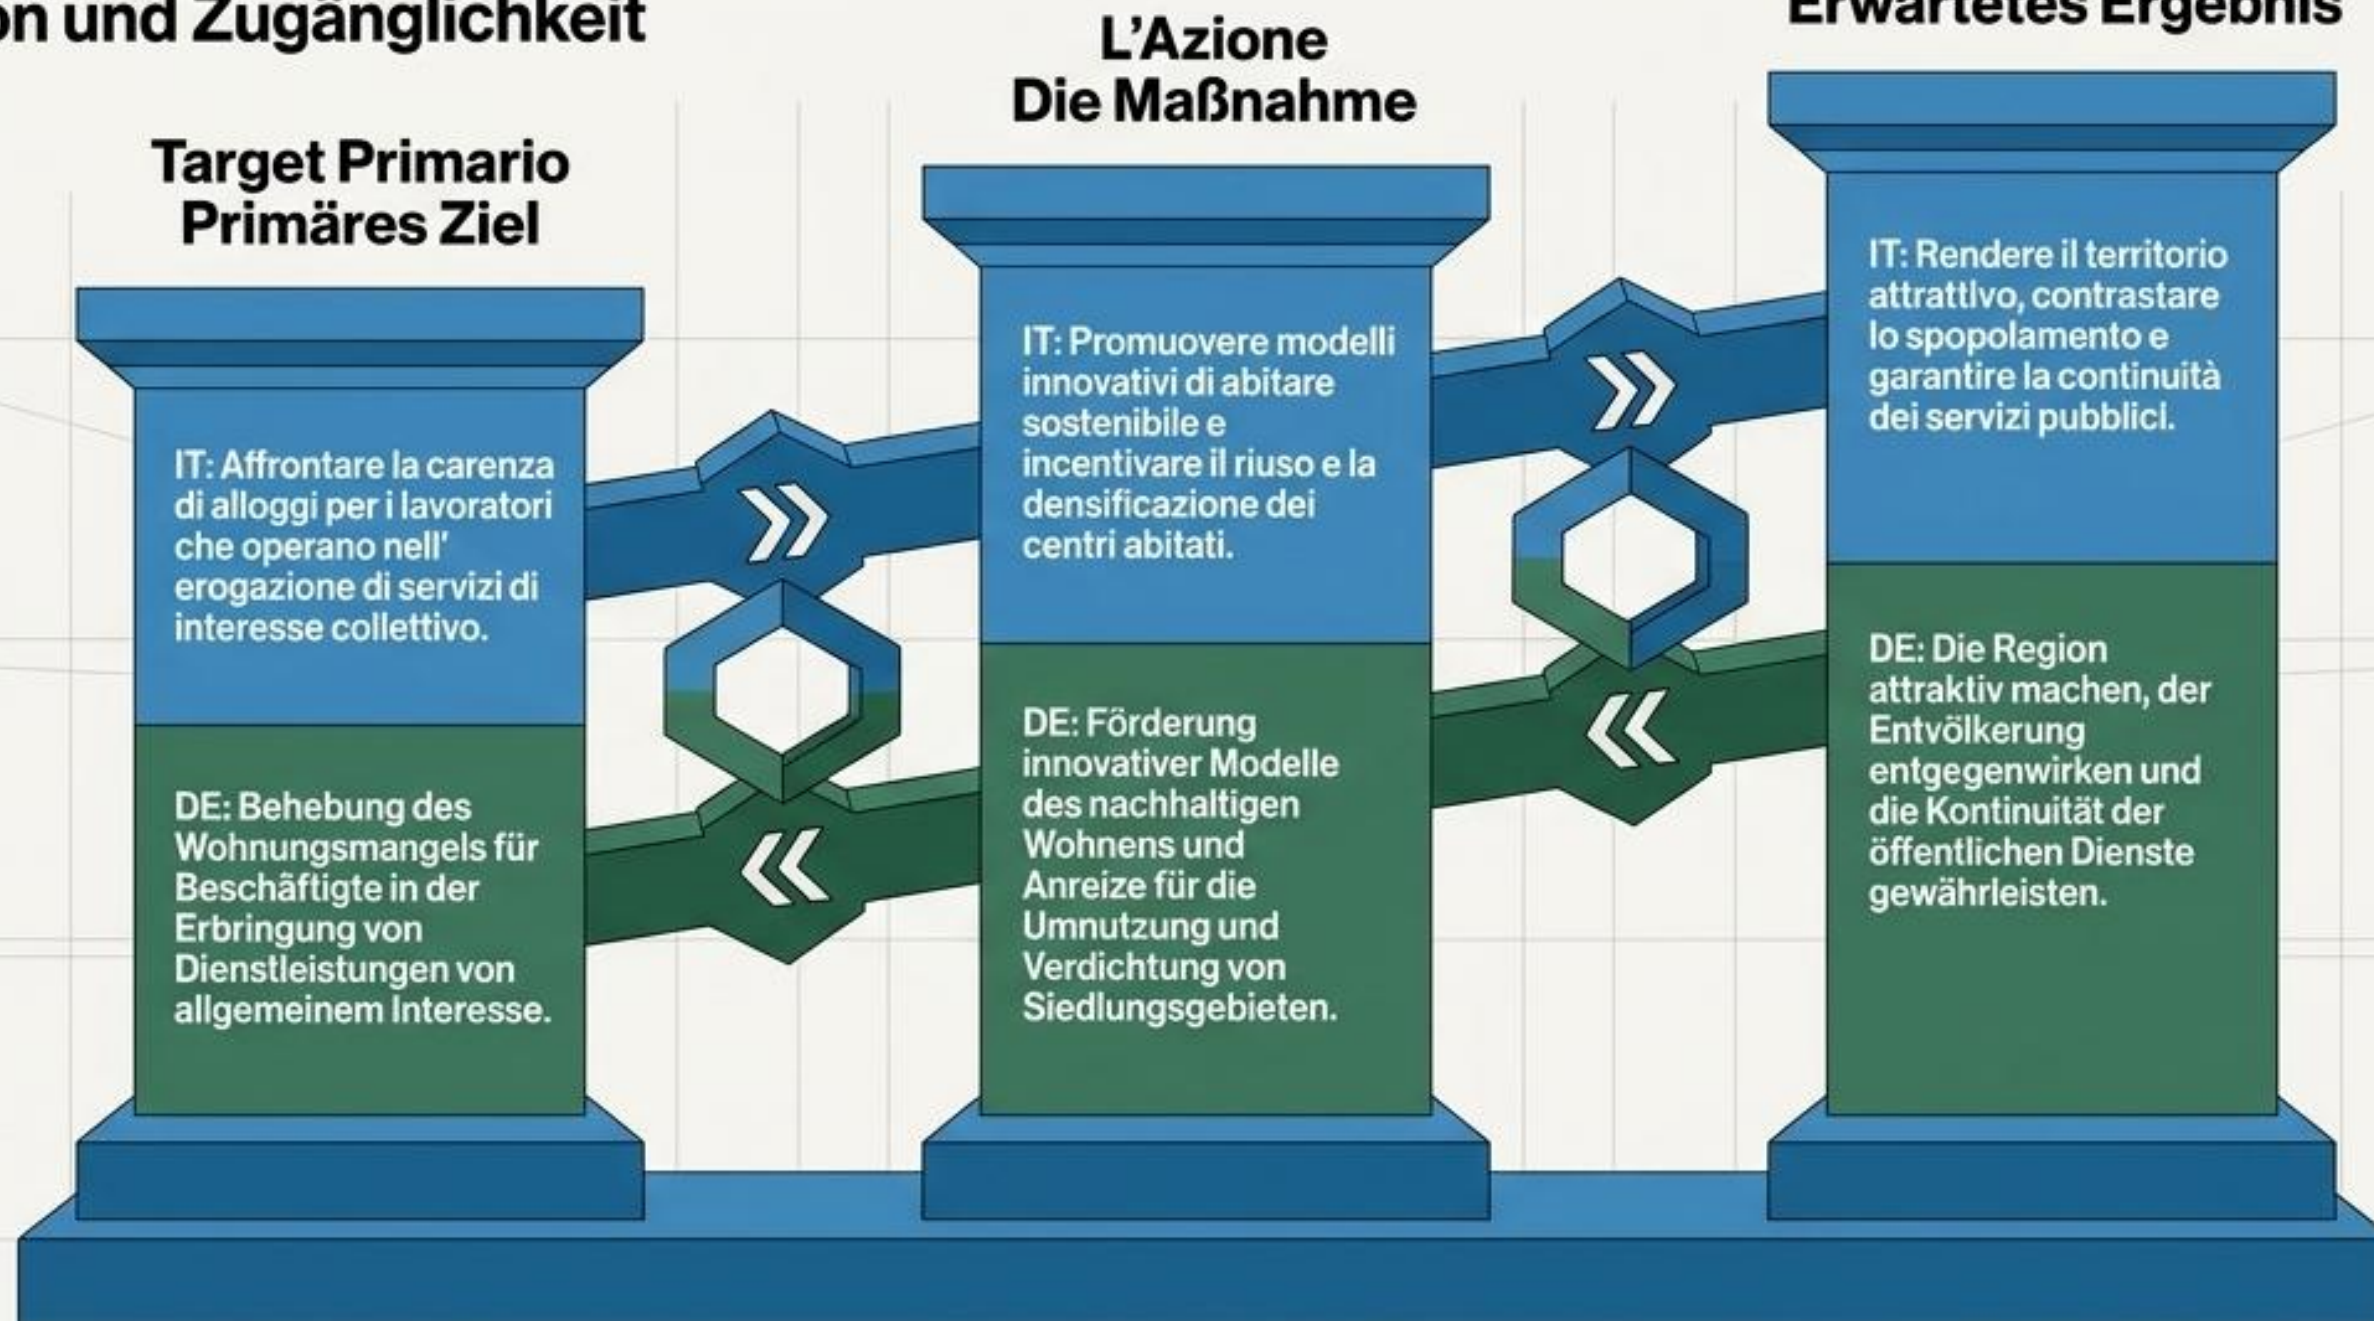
on und Zugänglichkeit

Erwartetes Ergebnis

L'Azione
Die Maßnahme

Target Primario
Primäres Ziel

IT: Affrontare la carenza di alloggi per i lavoratori che operano nell' erogazione di servizi di interesse collettivo.

DE: Behebung des Wohnungsmangels für Beschäftigte in der Erbringung von Dienstleistungen von allgemeinem Interesse.

IT: Promuovere modelli innovativi di abitare sostenibile e incentivare il riuso e la densificazione dei centri abitati.

DE: Förderung innovativer Modelle des nachhaltigen Wohnens und Anreize für die Umnutzung und Verdichtung von Siedlungsgebieten.

IT: Rendere il territorio attrattivo, contrastare lo spopolamento e garantire la continuità dei servizi pubblici.

DE: Die Region attraktiv machen, der Entvölkerung entgegenwirken und die Kontinuität der öffentlichen Dienste gewährleisten.